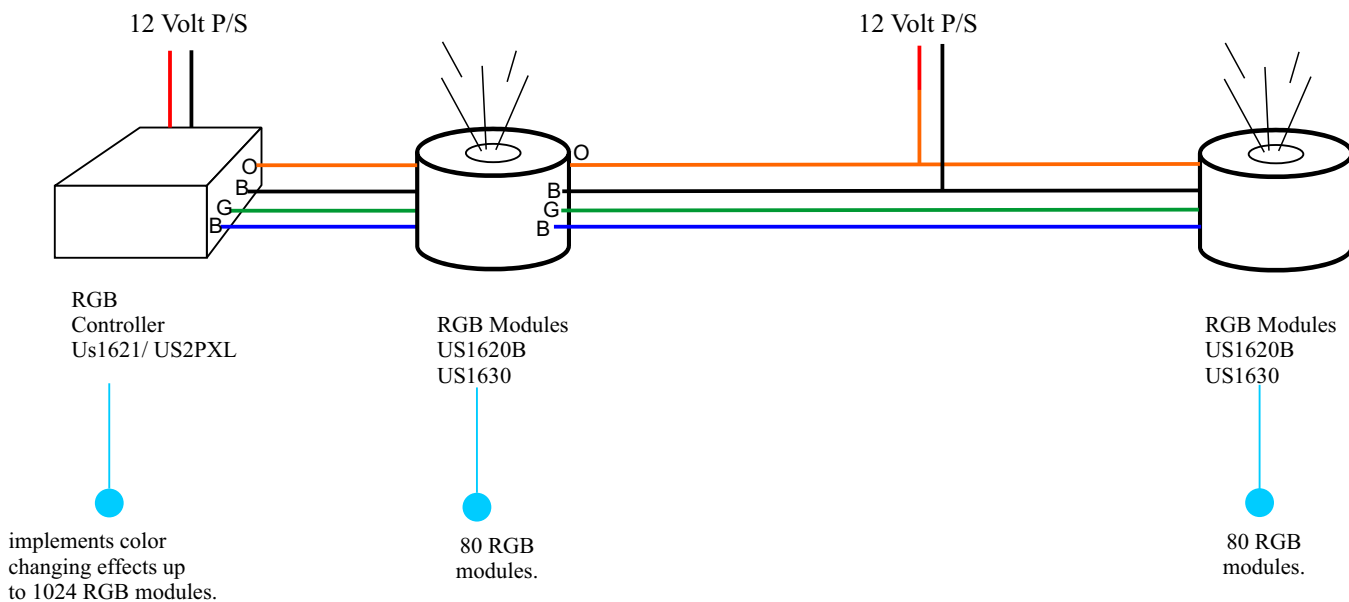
12 Volt P/S

12 Volt P/S

O
B
G
B

O
B
G
B

RGB
Controller
Us1621/ US2PXL

RGB Modules
US1620B
US1630

RGB Modules
US1620B
US1630

implements color changing effects up to 1024 RGB modules.

80 RGB modules.

80 RGB modules.